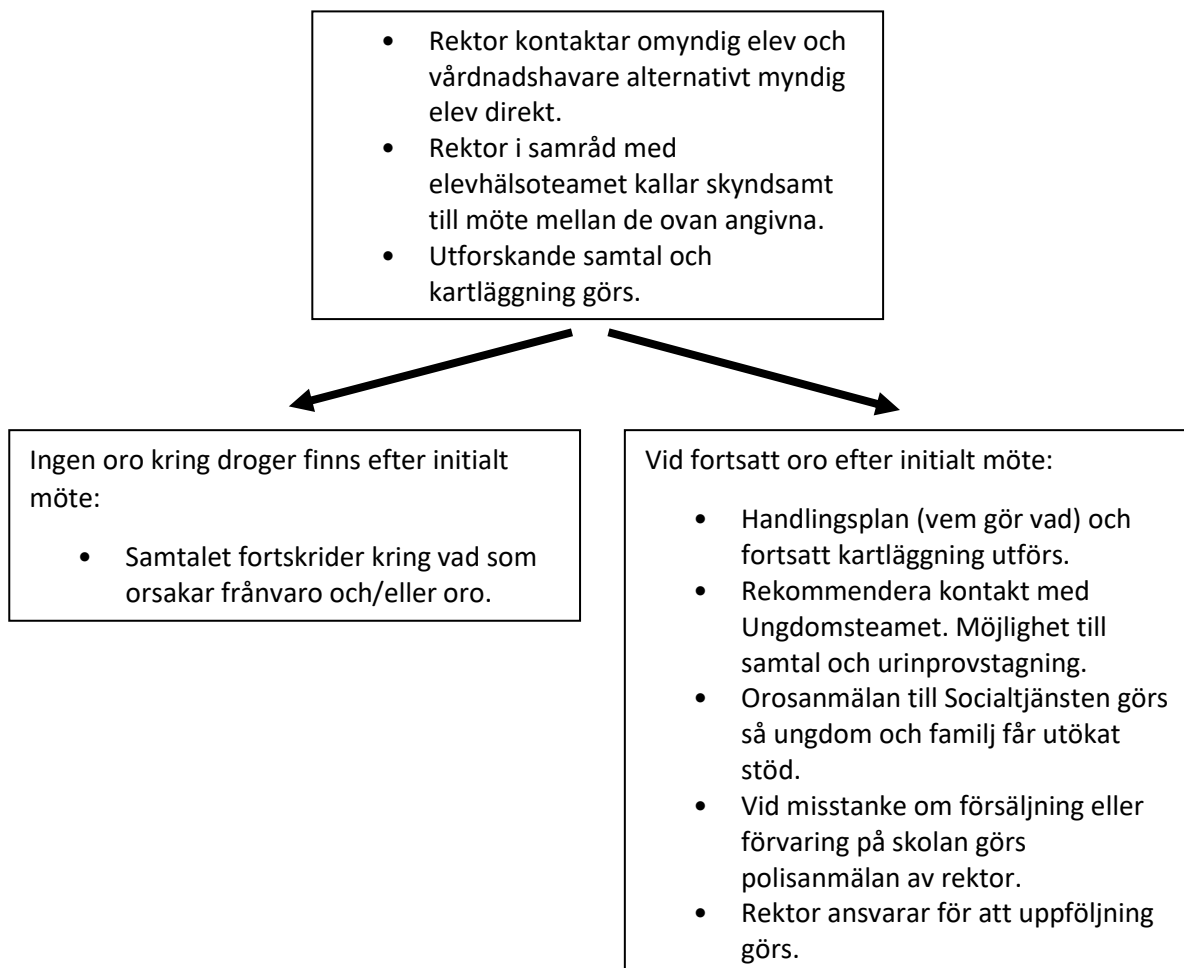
- Rektor kontaktar omyndig elev och vårdnadshavare alternativt myndig elev direkt.
- Rektor i samråd med elevhälsoteamet kallar skyndsamt till möte mellan de ovan angivna.
- Utforskande samtal och kartläggning görs.

Ingen oro kring droger finns efter initialt möte:

- Samtalet fortskrider kring vad som orsakar frånvaro och/eller oro.

Vid fortsatt oro efter initialt möte:

- Handlingsplan (vem gör vad) och fortsatt kartläggning utförs.
- Rekommendera kontakt med Ungdomsteamet. Möjlighet till samtal och urinprovstagning.
- Orosanmälan till Socialtjänsten görs så ungdom och familj får utökat stöd.
- Vid misstanke om försäljning eller förvaring på skolan görs polisanmälan av rektor.
- Rektor ansvarar för att uppföljning görs.